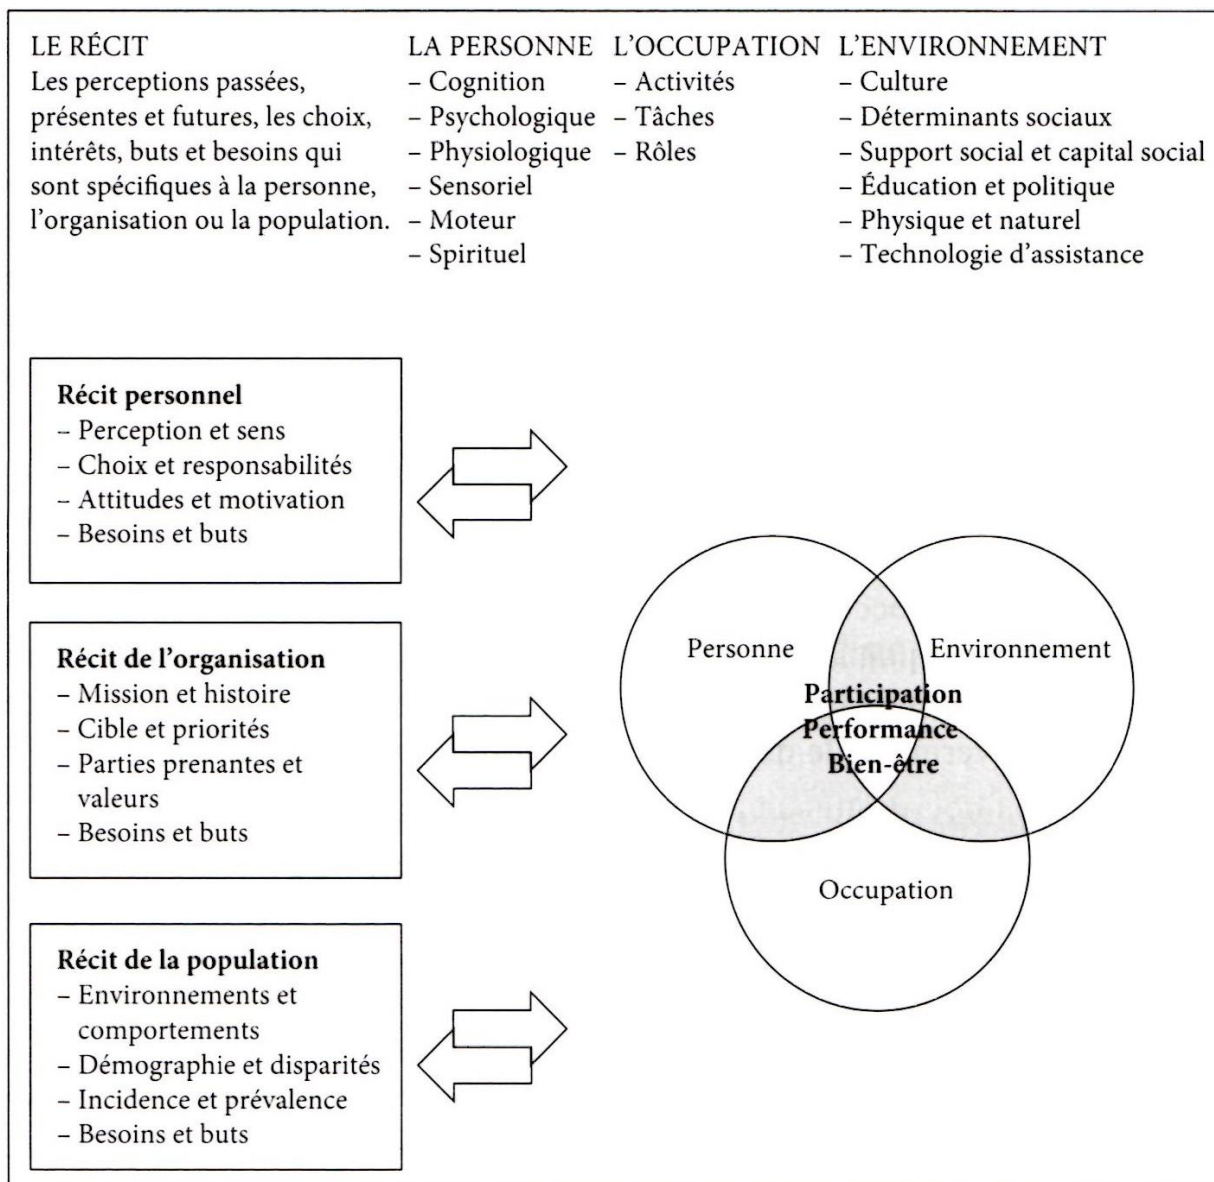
LE RÉCIT
Les perceptions passées, présentes et futures, les choix, intérêts, buts et besoins qui sont spécifiques à la personne, l'organisation ou la population.

LA PERSONNE
– Cognition
– Psychologique
– Physiologique
– Sensoriel
– Moteur
– Spirituel

L'OCCUPATION
– Activités
– Tâches
– Rôles

L'ENVIRONNEMENT
– Culture
– Déterminants sociaux
– Support social et capital social
– Éducation et politique
– Physique et naturel
– Technologie d'assistance

Récit personnel
– Perception et sens
– Choix et responsabilités
– Attitudes et motivation
– Besoins et buts

Récit de l'organisation
– Mission et histoire
– Cible et priorités
– Parties prenantes et valeurs
– Besoins et buts

Récit de la population
– Environnements et comportements
– Démographie et disparités
– Incidence et prévalence
– Besoins et buts

Personne
Environnement
Participation
Performance
Bien-être
Occupation